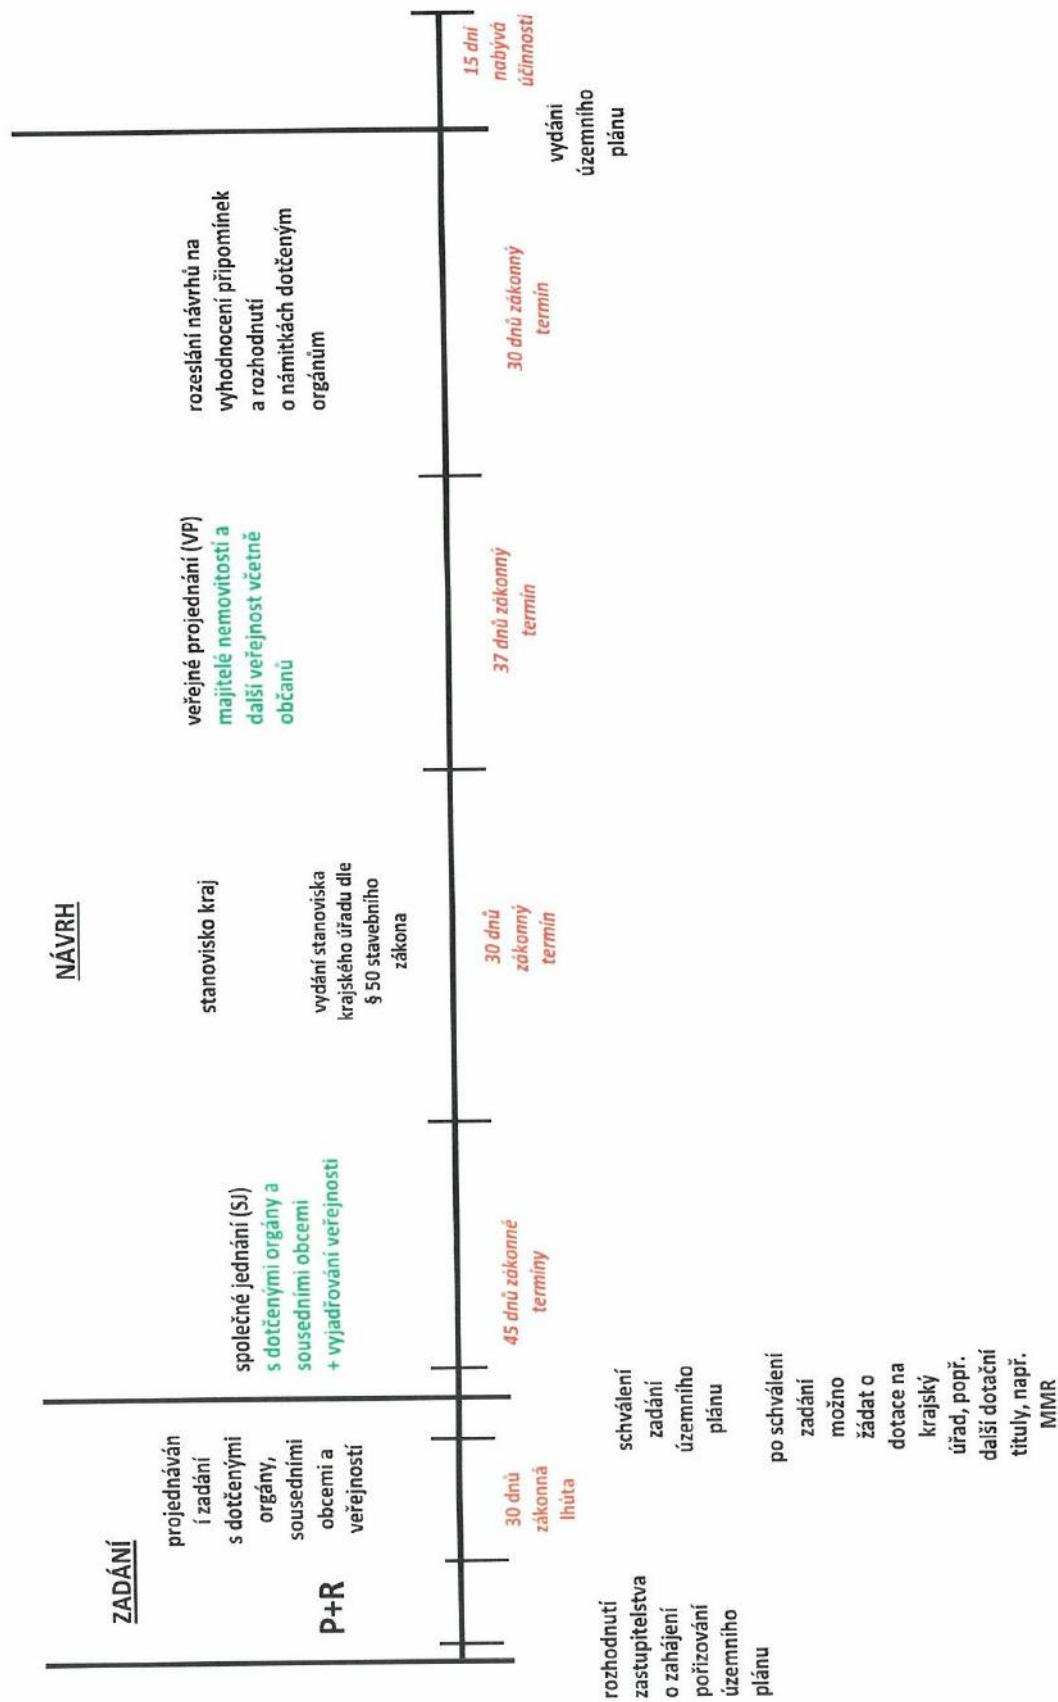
ZADÁNÍ

P+R

projednávání zadání s dotčenými orgány, sousedními obcemi a veřejností

30 dnů zákonná lhůta

rozhodnutí zastupitelstva o zahájení pořizování územního plánu

schválení zadání územního plánu

po schválení zadání možno žádat o dotace na krajský úřad, popř. další dotační tituly, např. MMR

NÁVRH

společné jednání (SJ) s dotčenými orgány a sousedními obcemi + vyjadřování veřejnosti

45 dnů zákonné terminy

stanovisko kraj

vydání stanoviska krajského úřadu dle § 50 stavebního zákona

30 dnů zákonný termín

veřejné projednání (VP) majitelé nemovitostí a další veřejnost včetně občanů

37 dnů zákonný termín

rozeslání návrhů na vyhodnocení připomínek a rozhodnutí o námitkách dotčeným orgánům

30 dnů zákonný termín

vydání územního plánu

15 dní nabývá účinnosti